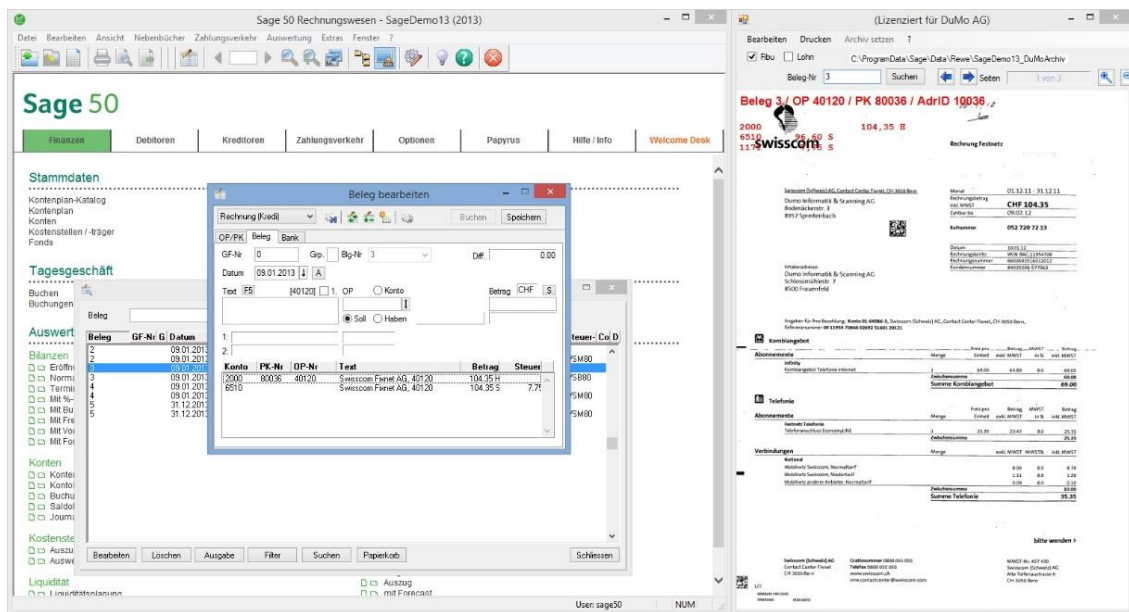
Sage 50 Rechnungswesen - SageDemo13 (2013)

Datei Bearbeiten Ansicht Nebenbücher Zahlungsverkehr Auswertung Extras Fenster ?

Sage 50

Finanzen | Debitoren | Kreditoren | Zahlungsverkehr | Optionen | Papyrus | Hilfe / Info | Welcome Desk

Stammdaten

Kontenplan-Katalog
Kontenplan
Konten
Kostenstellen / -träger
Fonds

Tagesgeschäft

Buchen
Buchungen

Auswert

Bilanzen
Eröffn
Norma
Termi
Mit %-
Mit Bu
Mit Fre
Mit Vo
Mit Fo

Konten
Konte
Konto
Buchu
Saldol
Journ

Kostenste
Auszu
Auswe

Liquidität
Liquiditätsplanung

Auszug
mit Forecast

Beleg

| Beleg | GF-Nr | G | Datum |
|---|---|---|---|
| 2 | | | 09.01.2013 |
| 2 | | | 09.01.2013 |
| 3 | | | 09.01.2013 |
| 3 | | | 09.01.2013 |
| 4 | | | 09.01.2013 |
| 4 | | | 09.01.2013 |
| 5 | | | 31.12.2013 |
| 5 | | | 31.12.2013 |

Steuer- | Co | D
SM80
SM80
SM80
SM80

Bearbeiten | Löschen | Ausgabe | Filter | Suchen | Papierkorb | Schliessen

Beleg bearbeiten

Rechnung (Kredit) | Buchen | Speichern

OP/PK | Beleg | Bank

GF-Nr 0 | Grp. | Blg-Nr 3 | Diff 0.00

Datum 09.01.2013 | A

Text F5 | [40120] | 1. OP | Konto | Betrag CHF | S

Soll | Haben

1:
2:

| Konto | PK-Nr | OP-Nr | Text | Betrag | Steuer |
|---|---|---|---|---|---|
| 2000 | 80036 | 40120 | Swisscom Fixnet AG, 40120 | 104.35 H | |
| 6510 | | | Swisscom Fixnet AG, 40120 | 104.35 S | 7.75 |

User: sage50 | NUM

(Lizenziert für DuMo AG)

Bearbeiten Drucken Archiv setzen ?

Fibu | Lohn | C:\ProgramData\Sage\Data\Rewe\SageDemo13_DuMoArchiv

Beleg-Nr 3 | Suchen | Seiten | 1 von 3

Beleg 3 / OP 40120 / PK 80036 / AdrID 10036

2000 104,35 H
6510 96,60 S
1170 7,75 S

swisscom

Rechnung Festnetz

Dumo Informatik & Scanning AG
Bodenäckerstr. 3
8957 Spreitenbach

CHF 104.35

052 720 72 13

Kombiangebot

Abonnemente

Summe Kombiangebot 69.00

Telefonie

Abonnemente

Verbindungen

Summe Telefonie 35.35

bitte wenden >